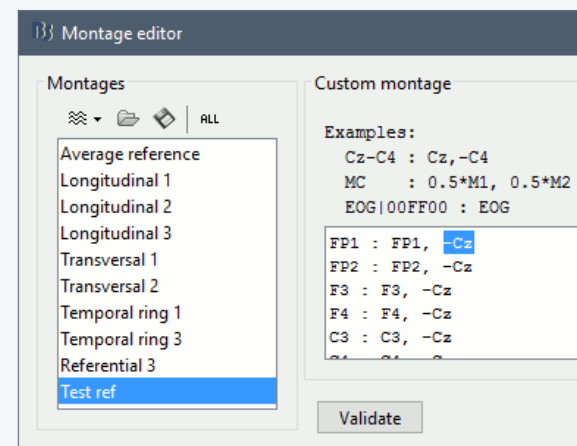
Montage editor

Montages

ALL

Average reference
Longitudinal 1
Longitudinal 2
Longitudinal 3
Transversal 1
Transversal 2
Temporal ring 1
Temporal ring 3
Referential 3
Test ref

Custom montage

Examples:
Cz-C4 : Cz,-C4
MC : 0.5*M1, 0.5*M2
EOG|00FF00 : EOG

FP1 : FP1, -Cz
FP2 : FP2, -Cz
F3 : F3, -Cz
F4 : F4, -Cz
C3 : C3, -Cz
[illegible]

Validate